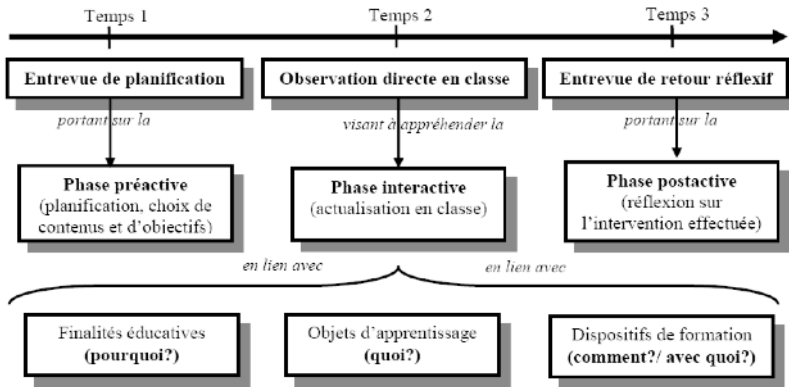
Temps 1

Temps 2

Temps 3

Entrevue de planification

Observation directe en classe

Entrevue de retour réflexif

portant sur la

visant à appréhender la

portant sur la

Phase préactive (planification, choix de contenus et d'objectifs)

Phase interactive (actualisation en classe)

Phase postactive (réflexion sur l'intervention effectuée)

en lien avec

en lien avec

Finalités éducatives **(pourquoi?)**

Objets d'apprentissage **(quoi?)**

Dispositifs de formation **(comment?/ avec quoi?)**